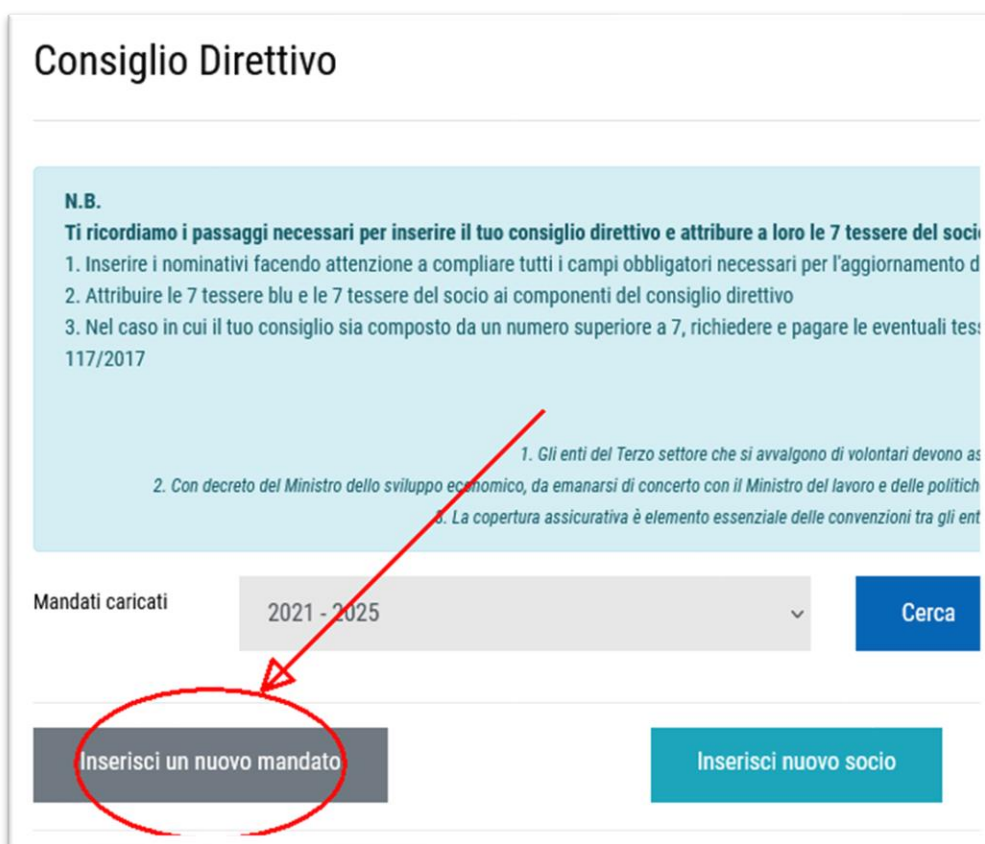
Consiglio Direttivo

N.B.
Ti ricordiamo i passaggi necessari per inserire il tuo consiglio direttivo e attribure a loro le 7 tessere del soci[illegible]
1. Inserire i nominativi facendo attenzione a compliare tutti i campi obbligatori necessari per l'aggiornamento d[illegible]
2. Attribuire le 7 tessere blu e le 7 tessere del socio ai componenti del consiglio direttivo
3. Nel caso in cui il tuo consiglio sia composto da un numero superiore a 7, richiedere e pagare le eventuali tes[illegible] 117/2017

1. Gli enti del Terzo settore che si avvalgono di volontari devono as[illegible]
2. Con decreto del Ministro dello sviluppo economico, da emanarsi di concerto con il Ministro del lavoro e delle politic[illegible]
3. La copertura assicurativa è elemento essenziale delle convenzioni tra gli ent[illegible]

Mandati caricati
2021 - 2025
Cerca

Inserisci un nuovo mandato
Inserisci nuovo socio